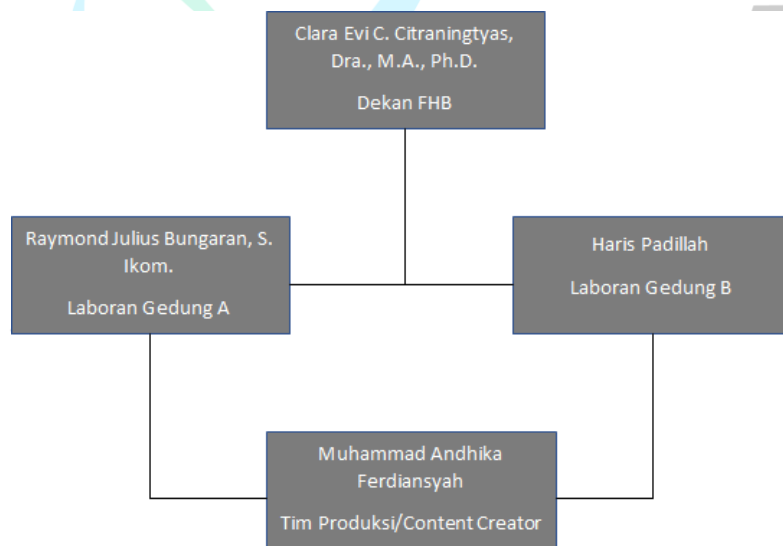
Clara Evi C. Citraningtyas, Dra., M.A., Ph.D.

Dekan FHB

Raymond Julius Bungaran, S. Ikom.

Laboran Gedung A

Haris Padillah

Laboran Gedung B

Muhammad Andhika Ferdiansyah

Tim Produksi/Content Creator